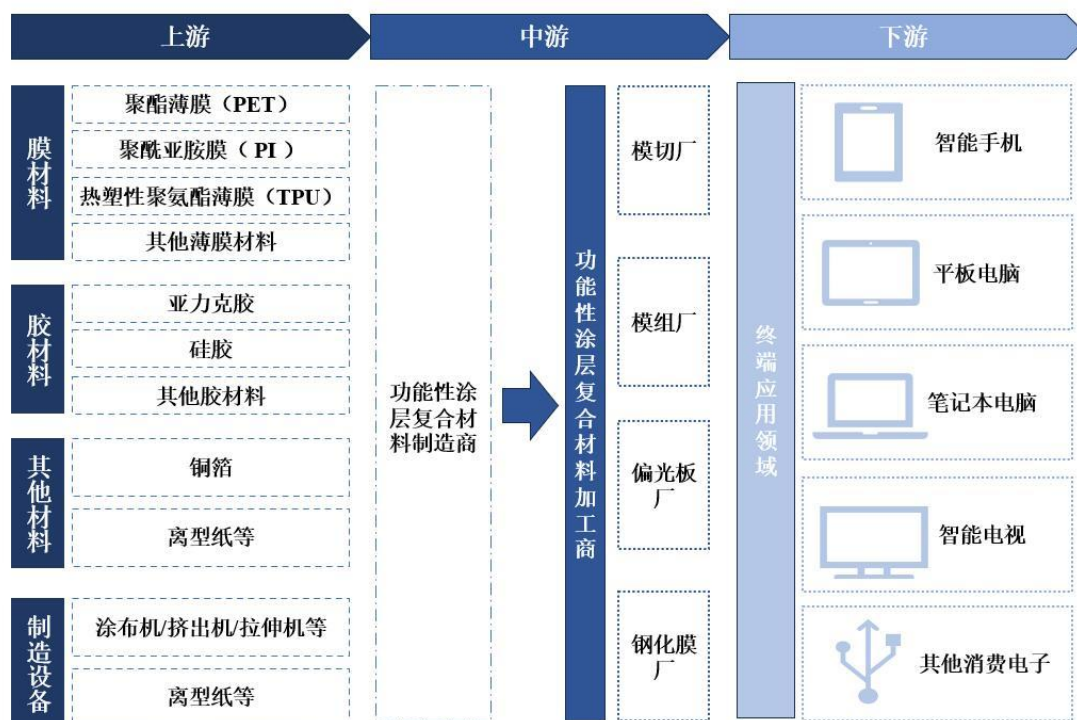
上游

膜材料

聚酯薄膜（PET）

聚酰亚胺膜（PI）

热塑性聚氨酯薄膜（TPU）

其他薄膜材料

胶材料

亚力克胶

硅胶

其他胶材料

其他材料

铜箔

离型纸等

制造设备

涂布机/挤出机/拉伸机等

离型纸等

中游

功能性涂层复合材料制造商

功能性涂层复合材料加工商

模切厂

模组厂

偏光板厂

钢化膜厂

下游

终端应用领域

智能手机

平板电脑

笔记本电脑

智能电视

其他消费电子